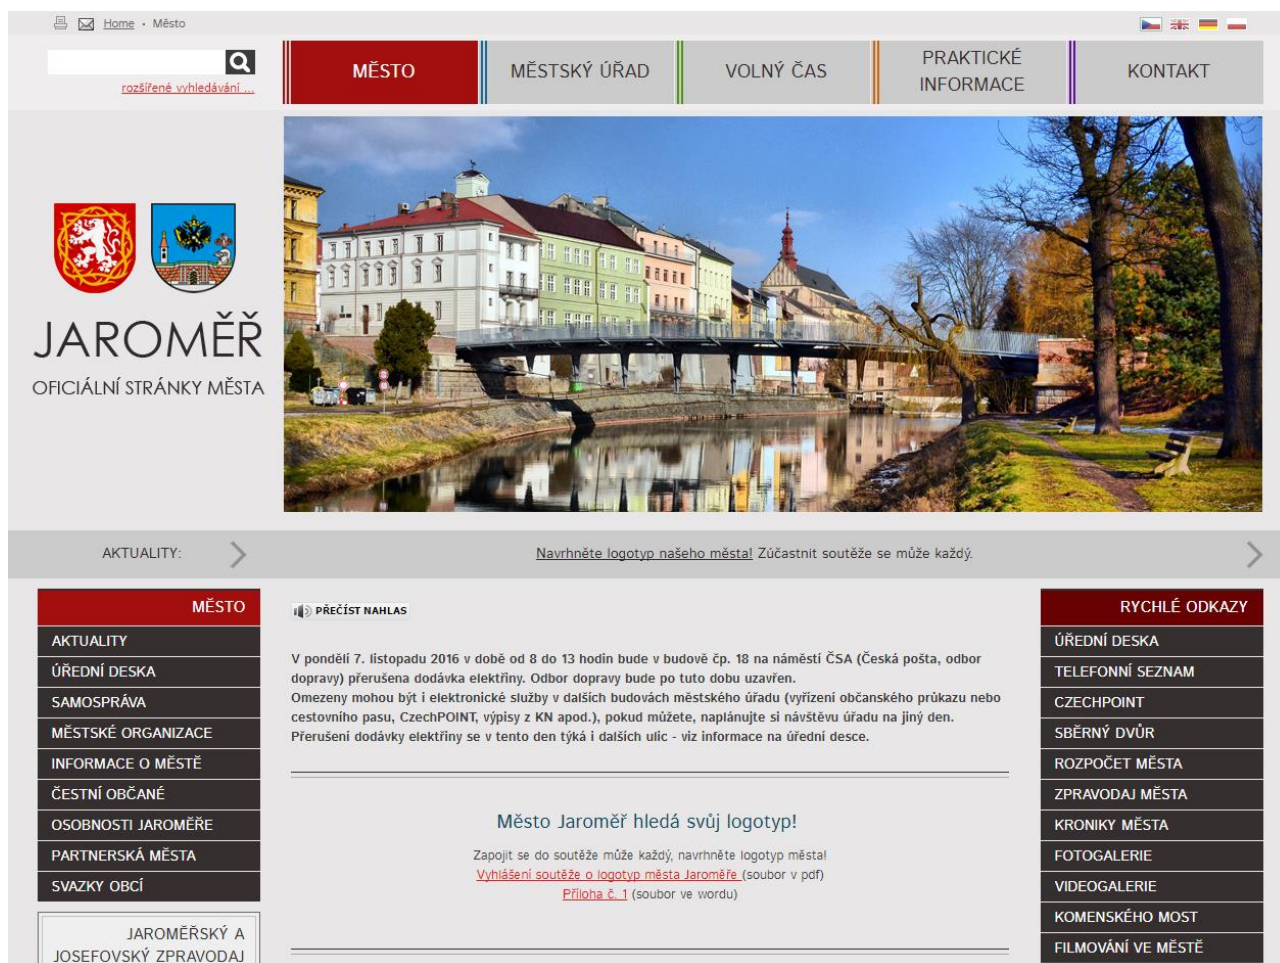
Home · Město

rozšířené vyhledávání ...

MĚSTO
MĚSTSKÝ ÚŘAD
VOLNÝ ČAS
PRAKTICKÉ INFORMACE
KONTAKT

JAROMĚŘ
OFICIÁLNÍ STRÁNKY MĚSTA

AKTUALITY:
Navrhněte logotyp našeho města! Zúčastnit soutěže se může každý.

MĚSTO
AKTUALITY
ÚŘEDNÍ DESKA
SAMOSPRÁVA
MĚSTSKÉ ORGANIZACE
INFORMACE O MĚSTĚ
ČESTNÍ OBČANÉ
OSOBNOSTI JAROMĚŘE
PARTNERSKÁ MĚSTA
SVAZKY OBCÍ

JAROMĚŘSKÝ A JOSEFOVSKÝ ZPRAVODAJ

PŘEČÍST NAHLAS

V pondělí 7. listopadu 2016 v době od 8 do 13 hodin bude v budově čp. 18 na náměstí ČSA (Česká pošta, odbor dopravy) přerušena dodávka elektřiny. Odbor dopravy bude po tuto dobu uzavřen.
Omezeny mohou být i elektronické služby v dalších budovách městského úřadu (vyřízení občanského průkazu nebo cestovního pasu, CzechPOINT, výpisy z KN apod.), pokud můžete, naplánujte si návštěvu úřadu na jiný den.
Přerušení dodávky elektřiny se v tento den týká i dalších ulic - viz informace na úřední desce.

Město Jaroměř hledá svůj logotyp!

Zapojit se do soutěže může každý, navrhněte logotyp města!
Vyhlášení soutěže o logotyp města Jaroměře (soubor v pdf)
Příloha č. 1 (soubor ve wordu)

RYCHLÉ ODKAZY
ÚŘEDNÍ DESKA
TELEFONNÍ SEZNAM
CZECHPOINT
SBĚRNÝ DVŮR
ROZPOČET MĚSTA
ZPRAVODAJ MĚSTA
KRONIKY MĚSTA
FOTOGALERIE
VIDEOGALERIE
KOMENSKÉHO MOST
FILMOVÁNÍ VE MĚSTĚ